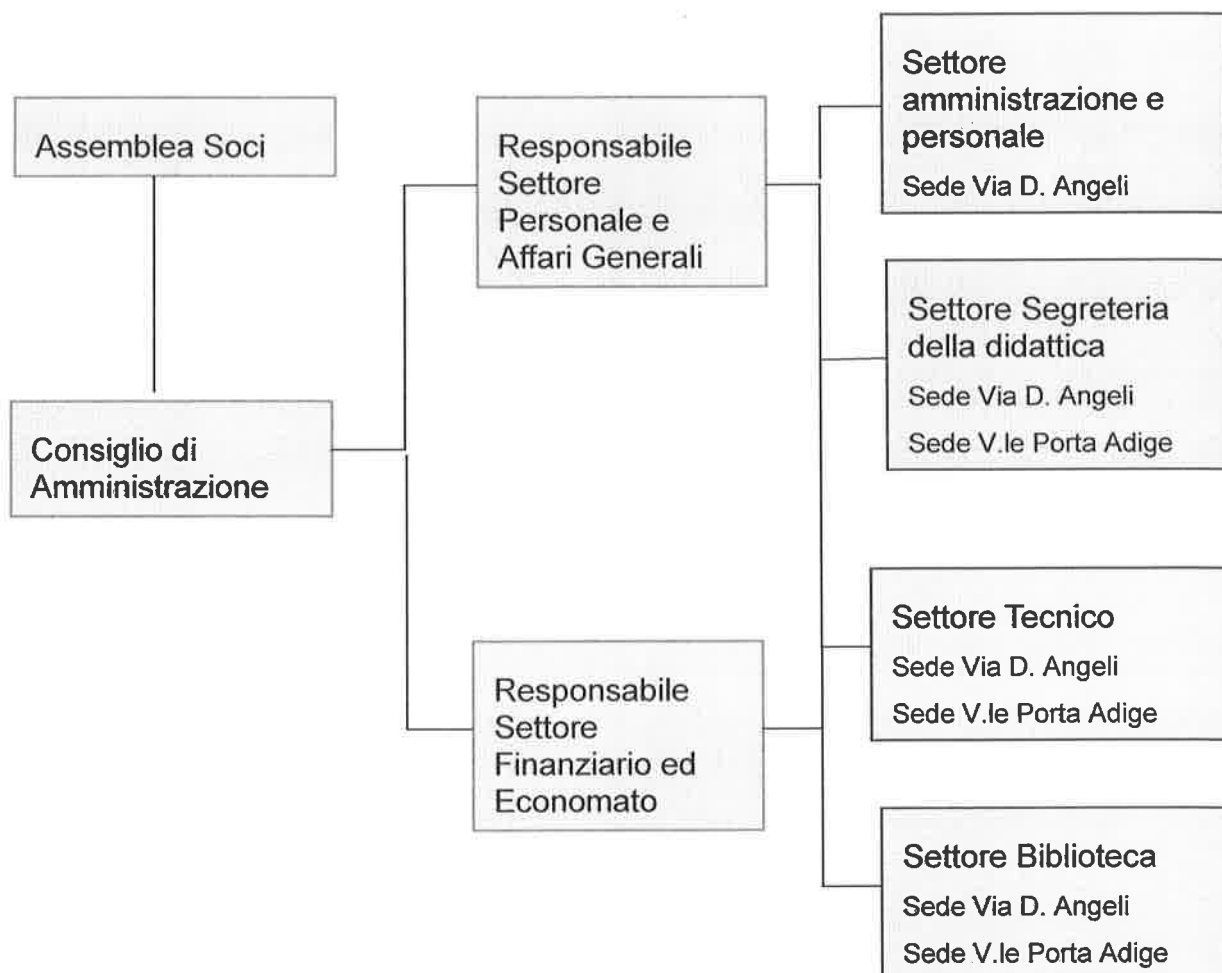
Assemblea Soci

Consiglio di Amministrazione

Responsabile Settore Personale e Affari Generali

Responsabile Settore Finanziario ed Economato

Settore amministrazione e personale
Sede Via D. Angeli

Settore Segreteria della didattica
Sede Via D. Angeli
Sede V.le Porta Adige

Settore Tecnico
Sede Via D. Angeli
Sede V.le Porta Adige

Settore Biblioteca
Sede Via D. Angeli
Sede V.le Porta Adige